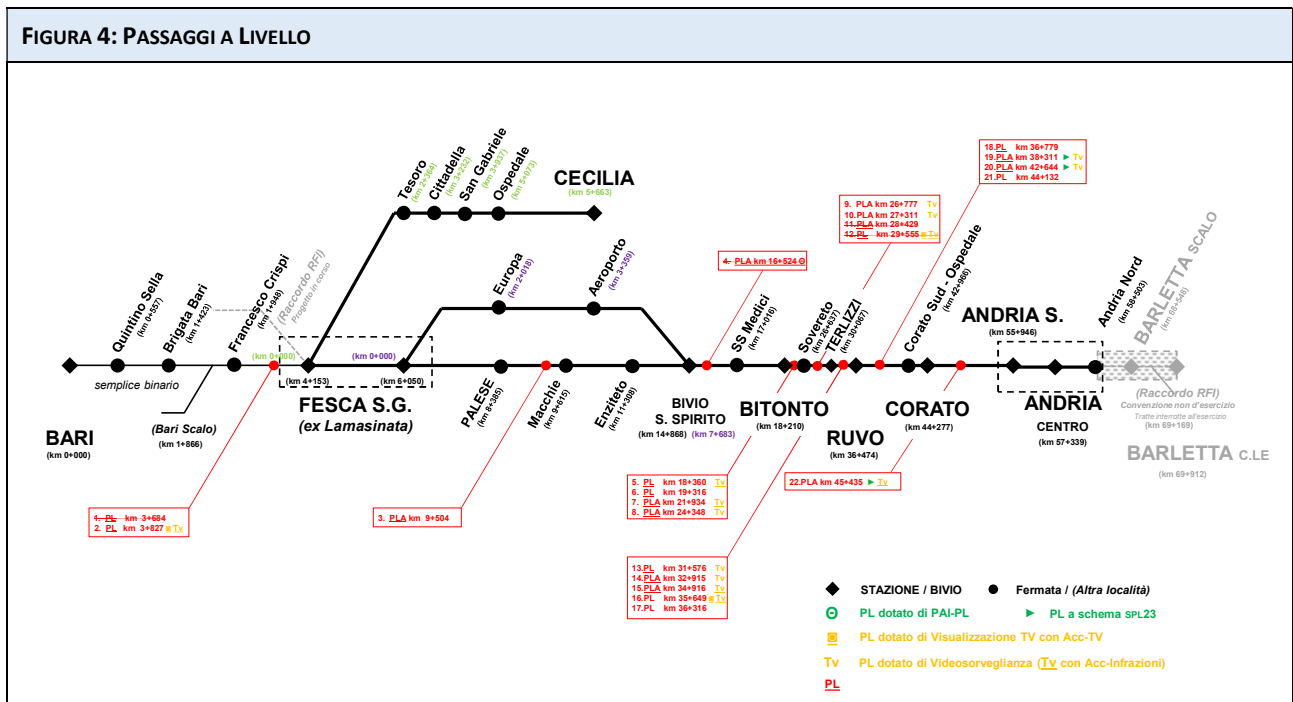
FIGURA 4: PASSAGGI A LIVELLO

Tesoro (km 2+369)
Cittadella (km 3+032)
San Gabriele (km 3+637)
Ospedale (km 5+073)
CECILIA (km 5+663)

Europa (km 2+018)
Aeroporto (km 3+359)

Quintino Sella (km 0+557)
Brigata Bari (km 1+423)
Francesco Crispi (km 1+949)
(Raccordo RFI) Progetto in corso
(km 0+000)
(km 0+000)
(km 4+153)
(km 6+050)
semplice binario
(Bari Scalo) (km 1+866)
BARI (km 0+000)
FESCA S.G. (ex Lamasinata)
PALESE (km 8+385)
Macchie (km 9+615)
Enziteto (km 11+398)
BIVIO S. SPIRITO (km 14+868) (km 7+683)
SS Medici (km 17+016)
BITONTO (km 18+210)
Sovereto (km 26+637)
TERLIZZI (km 30+067)
RUVO (km 36+474)
Corato Sud - Ospedale (km 42+966)
CORATO (km 44+277)
ANDRIA S. (km 55+946)
ANDRIA CENTRO (km 57+339)
Andria Nord (km 58+503)
BARLETTA SCALO (km 69+548)
(Raccordo RFI) Convenzione non d'esercizio Tratte interrotte all'esercizio (km 69+169)
BARLETTA C.LE (km 69+912)

4. PLA km 16+524 Θ

9. PLA km 26+777 Tv
10. PLA km 27+311 Tv
11. PLA km 28+429
12. PL km 29+555 Tv

18. PL km 36+779
19. PLA km 38+311 ► Tv
20. PLA km 42+644 ► Tv
21. PL km 44+132

1. PL km 3+684
2. PL km 3+827 Tv

3. PLA km 9+504

5. PL km 18+360 Tv
6. PL km 19+316
7. PLA km 21+934 Tv
8. PLA km 24+348 Tv

22. PLA km 45+435 ► Tv

13. PL km 31+576 Tv
14. PLA km 32+915 Tv
15. PLA km 34+916 Tv
16. PL km 35+649 Tv
17. PL km 36+316

STAZIONE / BIVIO
Fermata / (Altra località)
Θ PL dotato di PAI-PL
► PL a schema SPL23
PL dotato di Visualizzazione TV con Acc-TV
Tv PL dotato di Videosorveglianza (Tv con Acc-Infrazioni)
PL